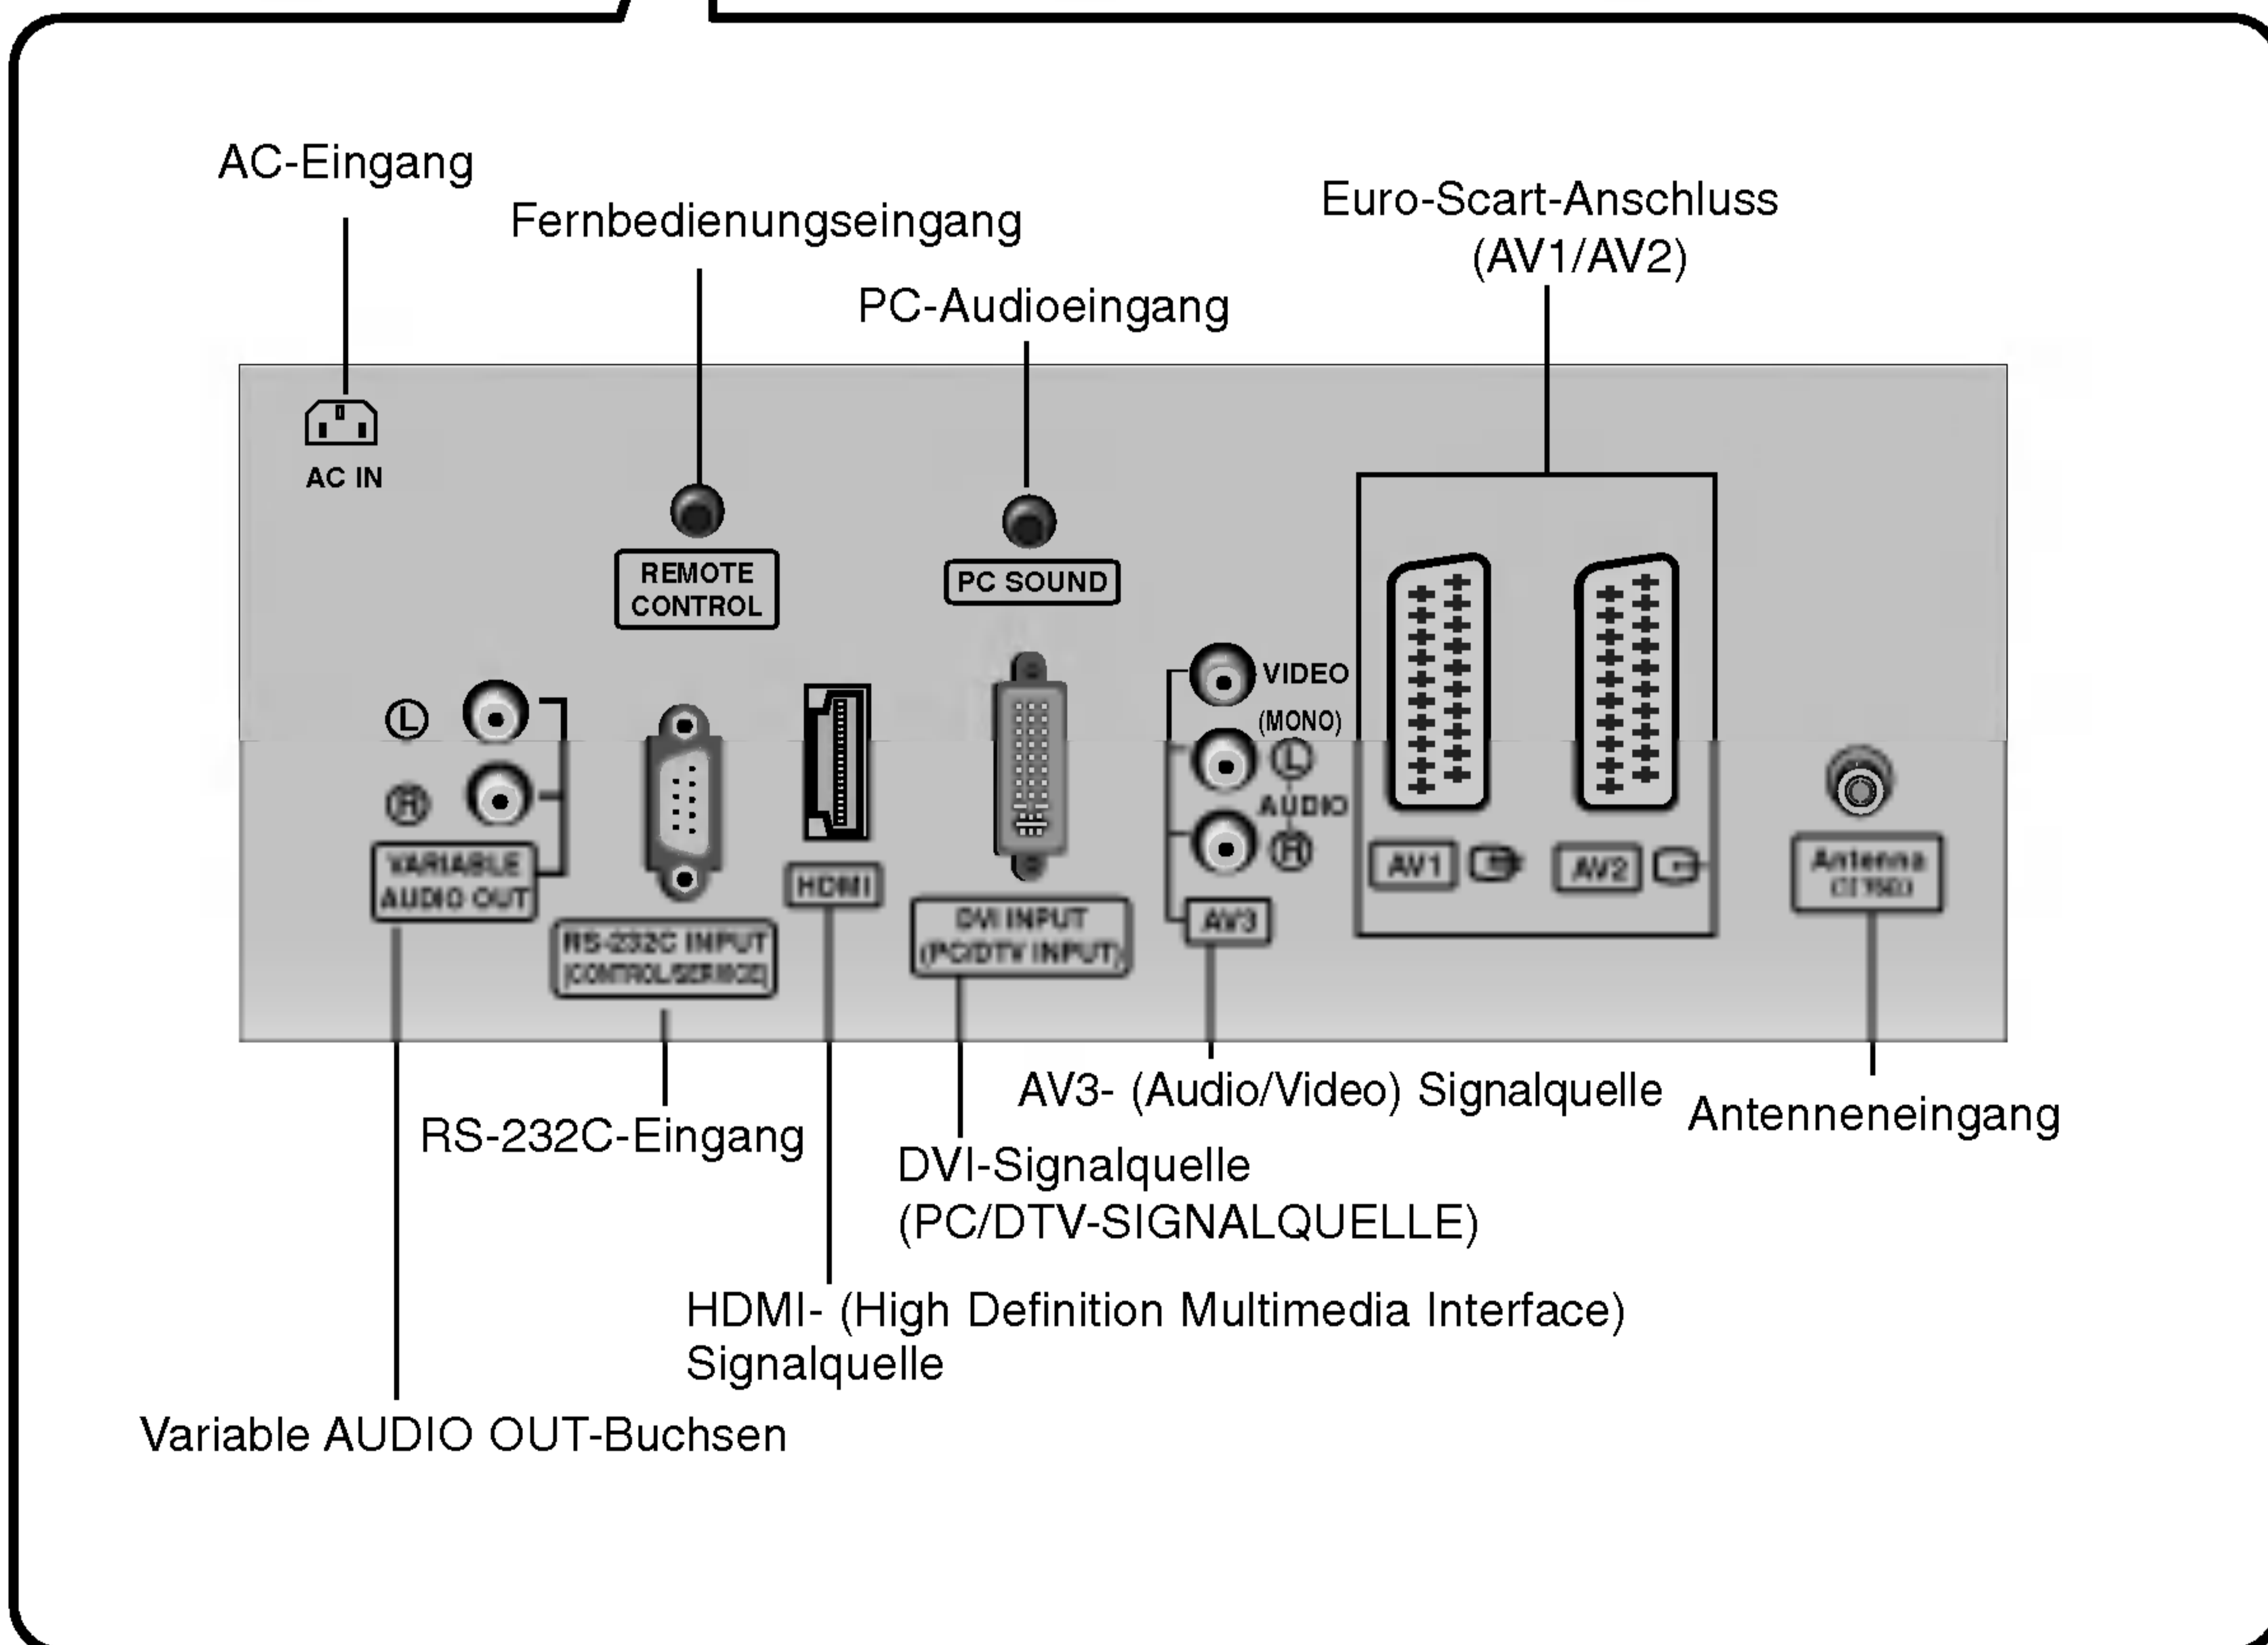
AC-Eingang

Fernbedienungseingang

PC-Audioeingang

Euro-Scart-Anschluss (AV1/AV2)

AC IN

REMOTE CONTROL

PC SOUND

VIDEO

(MONO)

L

AUDIO

R

L

R

VARIABLE AUDIO OUT

RS-232C INPUT (CONTROL/SERVICE)

HDMI

DVI INPUT (PC/DTV INPUT)

AV3

AV1

AV2

Antenna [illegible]

AV3- (Audio/Video) Signalquelle

Antenneneingang

RS-232C-Eingang

DVI-Signalquelle (PC/DTV-SIGNALQUELLE)

HDMI- (High Definition Multimedia Interface) Signalquelle

Variable AUDIO OUT-Buchsen